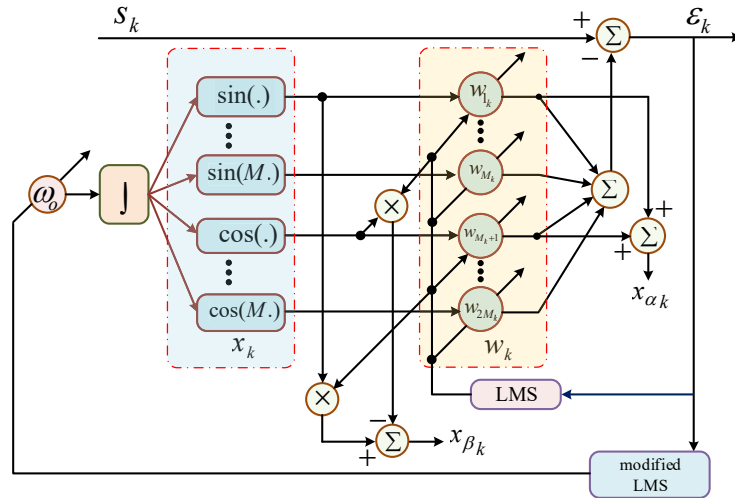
$S_k$
$+$ $\Sigma$ $\varepsilon_k$
$-$
$\omega_o$
$\int$
sin(.)
sin($M$.)
cos(.)
cos($M$.)
$x_k$
$w_{1_k}$
$w_{M_k}$
$w_{M_k+1}$
$w_{2M_k}$
$w_k$
$\times$
$\times$
$\Sigma$
$\Sigma$
$+$
$+$
$x_{\alpha k}$
LMS
$-$
$\Sigma$
$+$
$x_{\beta_k}$
modified LMS